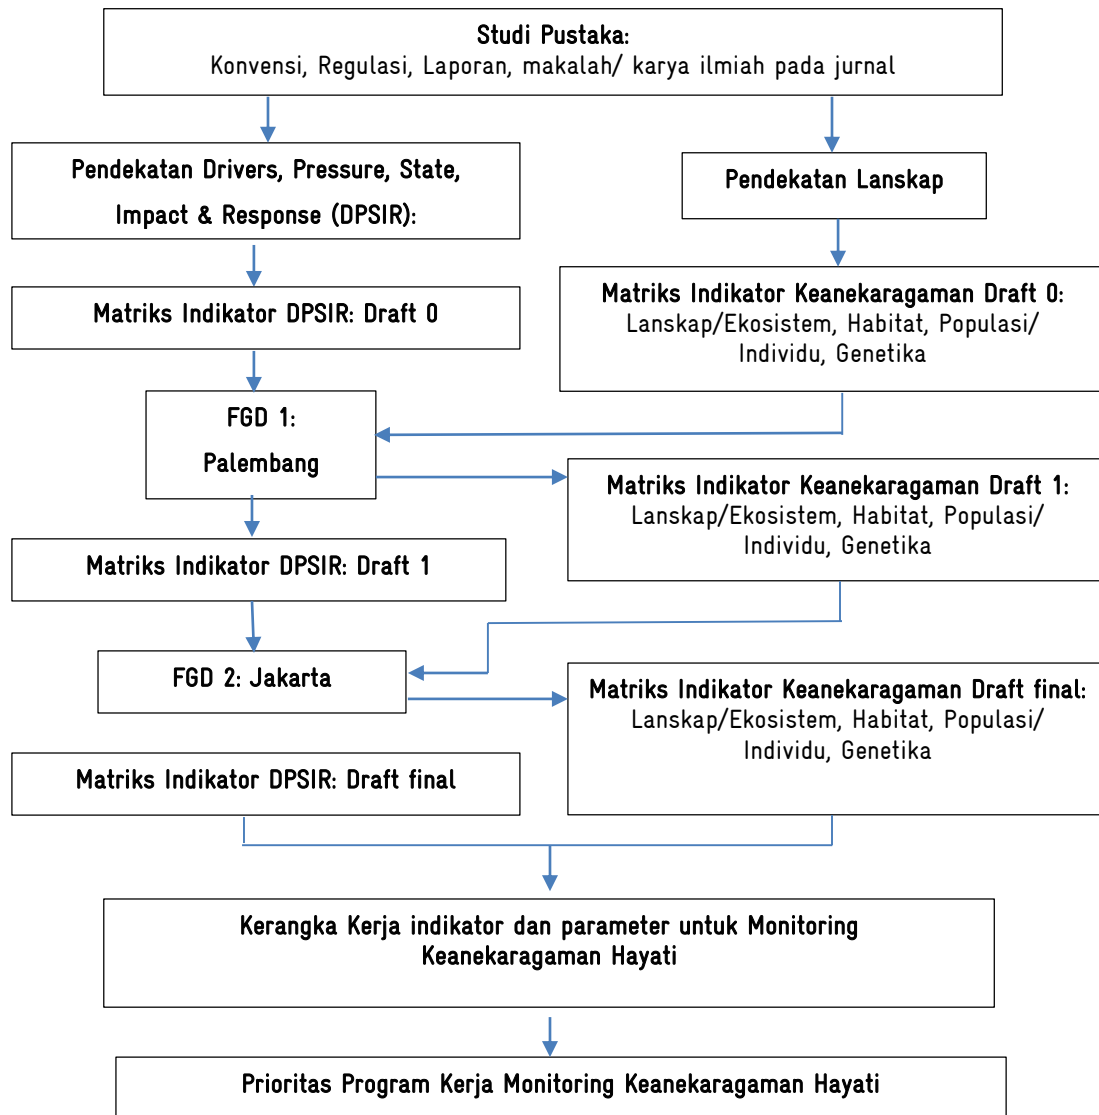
Studi Pustaka:
Konvensi, Regulasi, Laporan, makalah/ karya ilmiah pada jurnal

Pendekatan Drivers, Pressure, State, Impact & Response (DPSIR):

Pendekatan Lanskap

Matriks Indikator DPSIR: Draft 0

Matriks Indikator Keanekaragaman Draft 0:
Lanskap/Ekosistem, Habitat, Populasi/ Individu, Genetika

FGD 1:
Palembang

Matriks Indikator Keanekaragaman Draft 1:
Lanskap/Ekosistem, Habitat, Populasi/ Individu, Genetika

Matriks Indikator DPSIR: Draft 1

FGD 2: Jakarta

Matriks Indikator Keanekaragaman Draft final:
Lanskap/Ekosistem, Habitat, Populasi/ Individu, Genetika

Matriks Indikator DPSIR: Draft final

Kerangka Kerja indikator dan parameter untuk Monitoring Keanekaragaman Hayati

Prioritas Program Kerja Monitoring Keanekaragaman Hayati